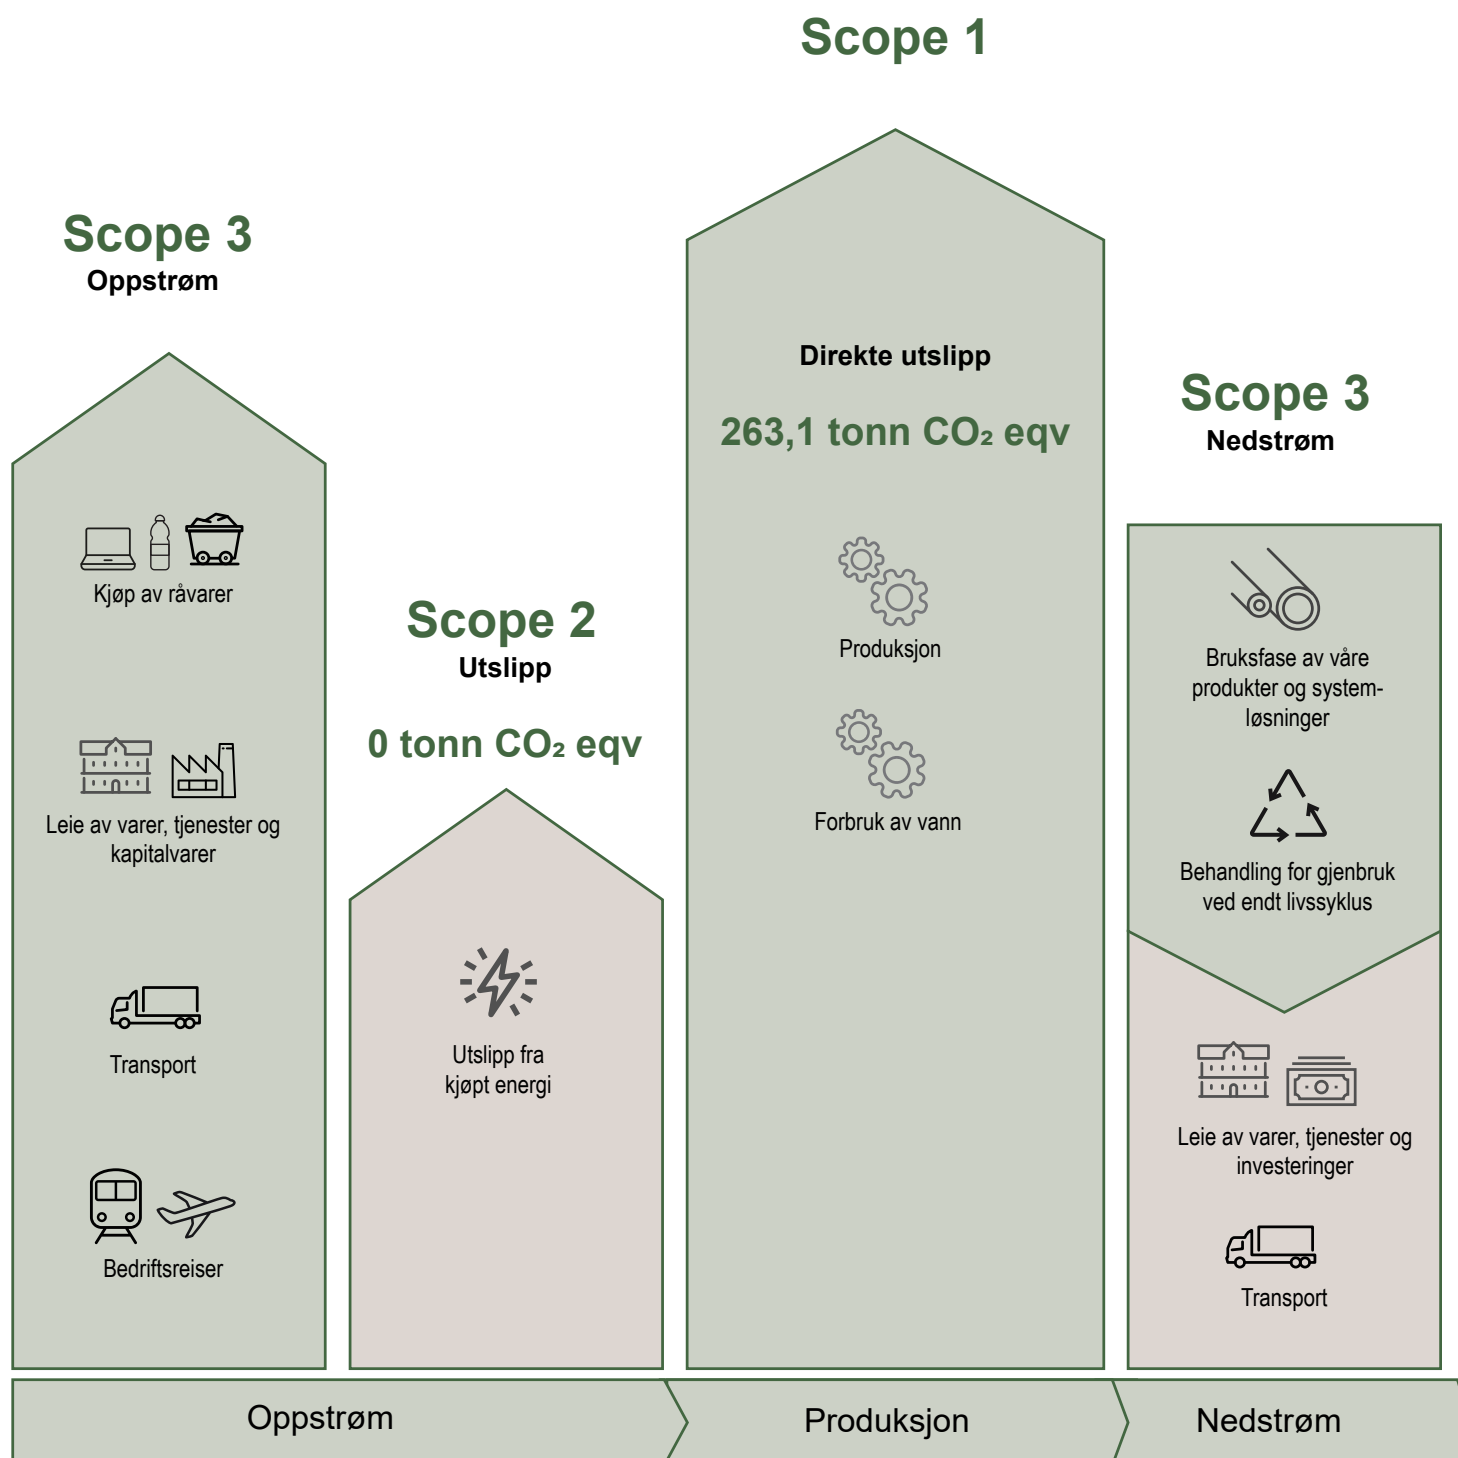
Scope 1

Scope 3
Oppstrøm

Kjøp av råvarer

Leie av varer, tjenester og kapitalvarer

Transport

Bedriftsreiser

Scope 2
Utslipp

0 tonn $CO_2$ eqv

Utslipp fra kjøpt energi

Direkte utslipp

263,1 tonn $CO_2$ eqv

Produksjon

Forbruk av vann

Scope 3
Nedstrøm

Bruksfase av våre produkter og systemløsninger

Behandling for gjenbruk ved endt livssyklus

Leie av varer, tjenester og investeringer

Transport

Oppstrøm

Produksjon

Nedstrøm